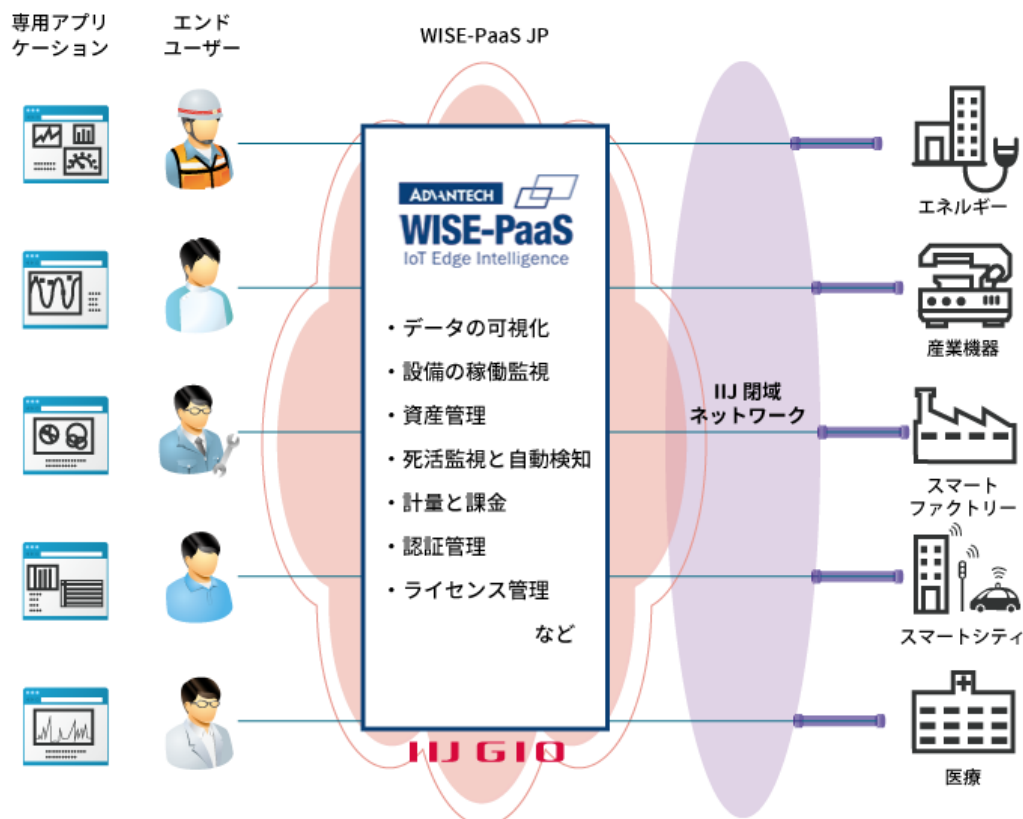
専用アプリケーション

エンドユーザー

WISE-PaaS JP

ADVANTECH
WISE-PaaS
IoT Edge Intelligence

・データの可視化
・設備の稼働監視
・資産管理
・死活監視と自動検知
・計量と課金
・認証管理
・ライセンス管理
など

IIJ GIO

IIJ 閉域ネットワーク

エネルギー

産業機器

スマートファクトリー

スマートシティ

医療